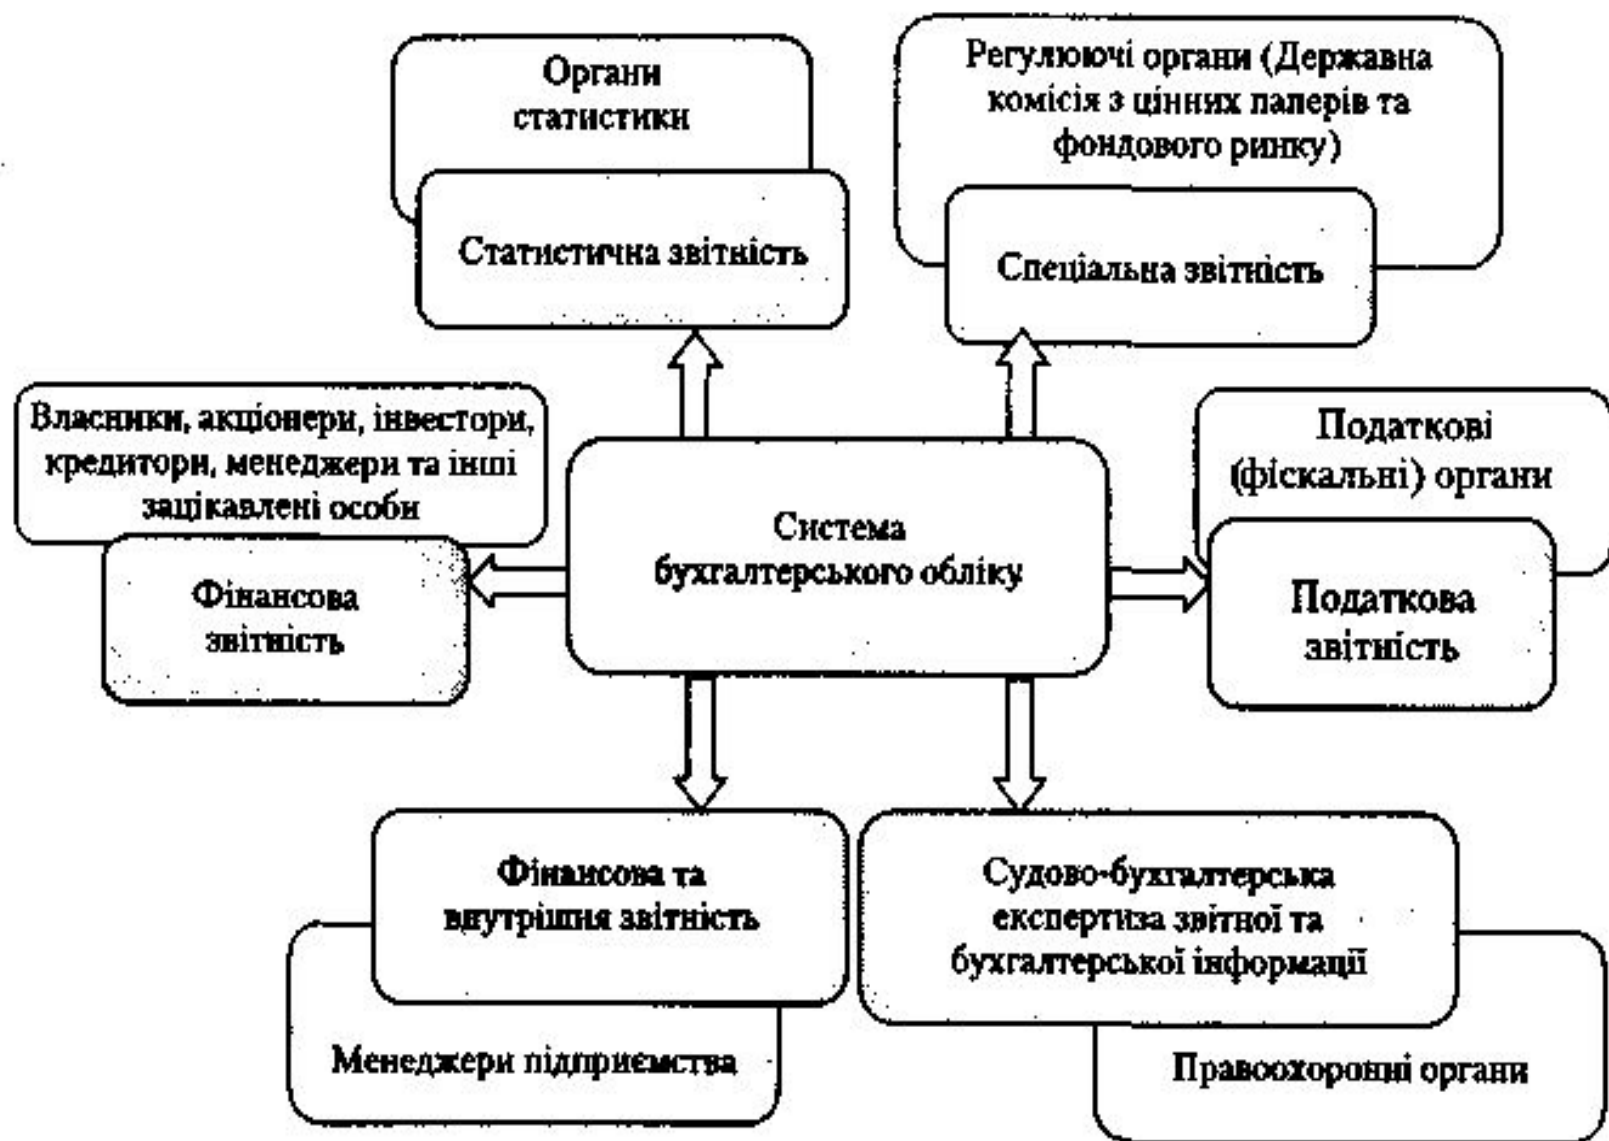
Органи статистики

Статистична звітність

Регулюючі органи (Державна комісія з цінних паперів та фондового ринку)

Спеціальна звітність

Власники, акціонери, інвестори, кредитори, менеджери та інші зацікавлені особи

Фінансова звітність

Система бухгалтерського обліку

Податкові (фіскальні) органи

Податкова звітність

Фінансова та внутрішня звітність

Менеджери підприємства

Судово-бухгалтерська експертиза звітної та бухгалтерської інформації

Правоохоронні органи